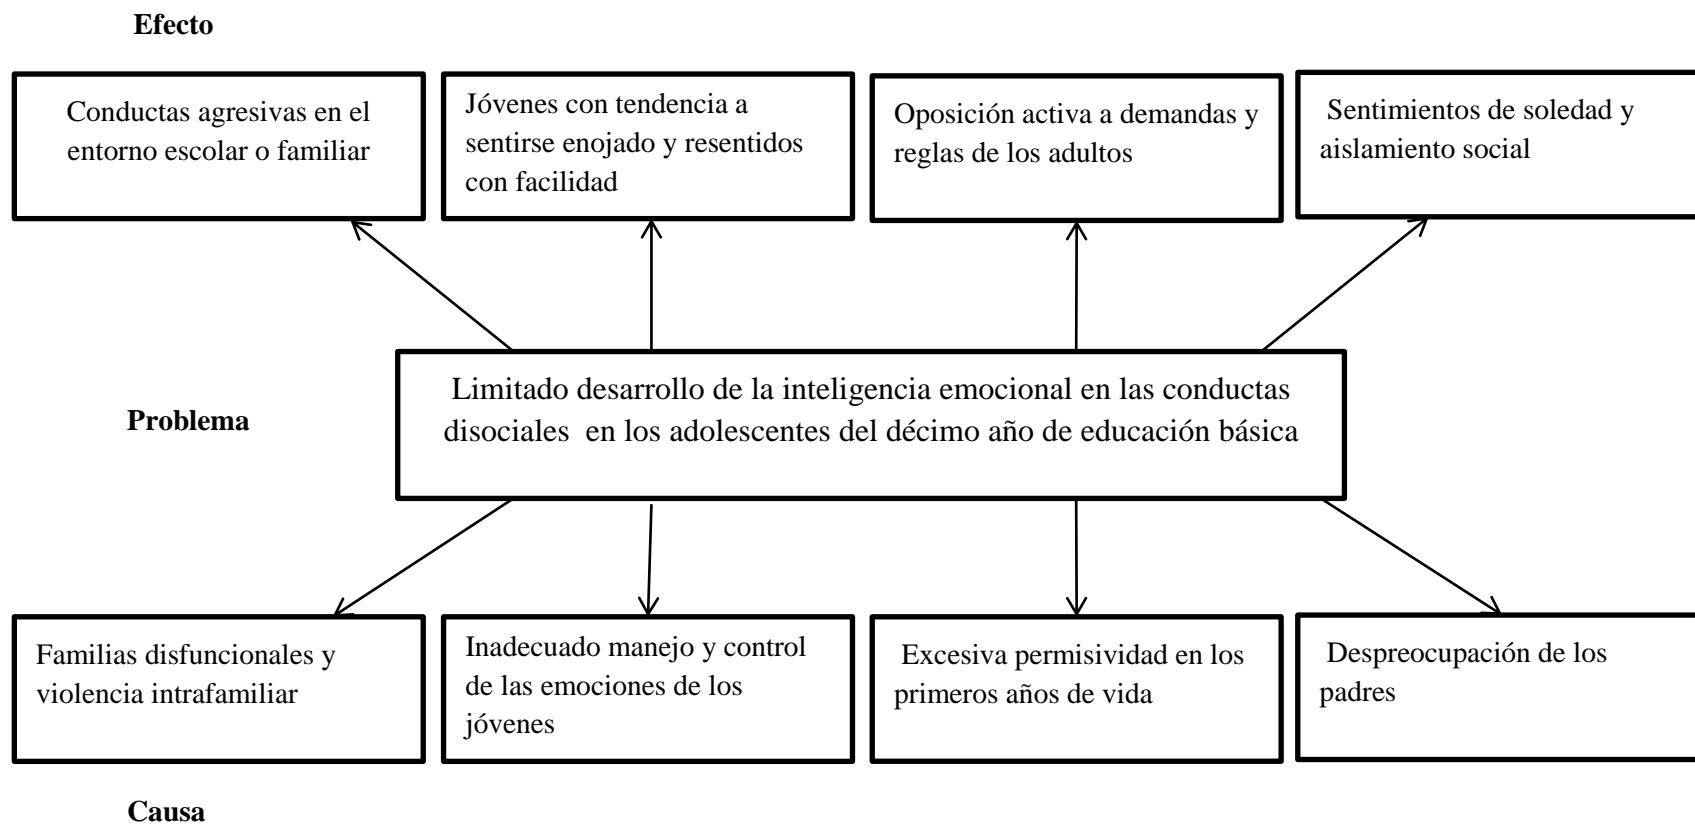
Efecto

Conductas agresivas en el entorno escolar o familiar

Jóvenes con tendencia a sentirse enojado y resentidos con facilidad

Oposición activa a demandas y reglas de los adultos

Sentimientos de soledad y aislamiento social

Problema

Limitado desarrollo de la inteligencia emocional en las conductas disociales en los adolescentes del décimo año de educación básica

Familias disfuncionales y violencia intrafamiliar

Inadecuado manejo y control de las emociones de los jóvenes

Excesiva permisividad en los primeros años de vida

Despreocupación de los padres

Causa